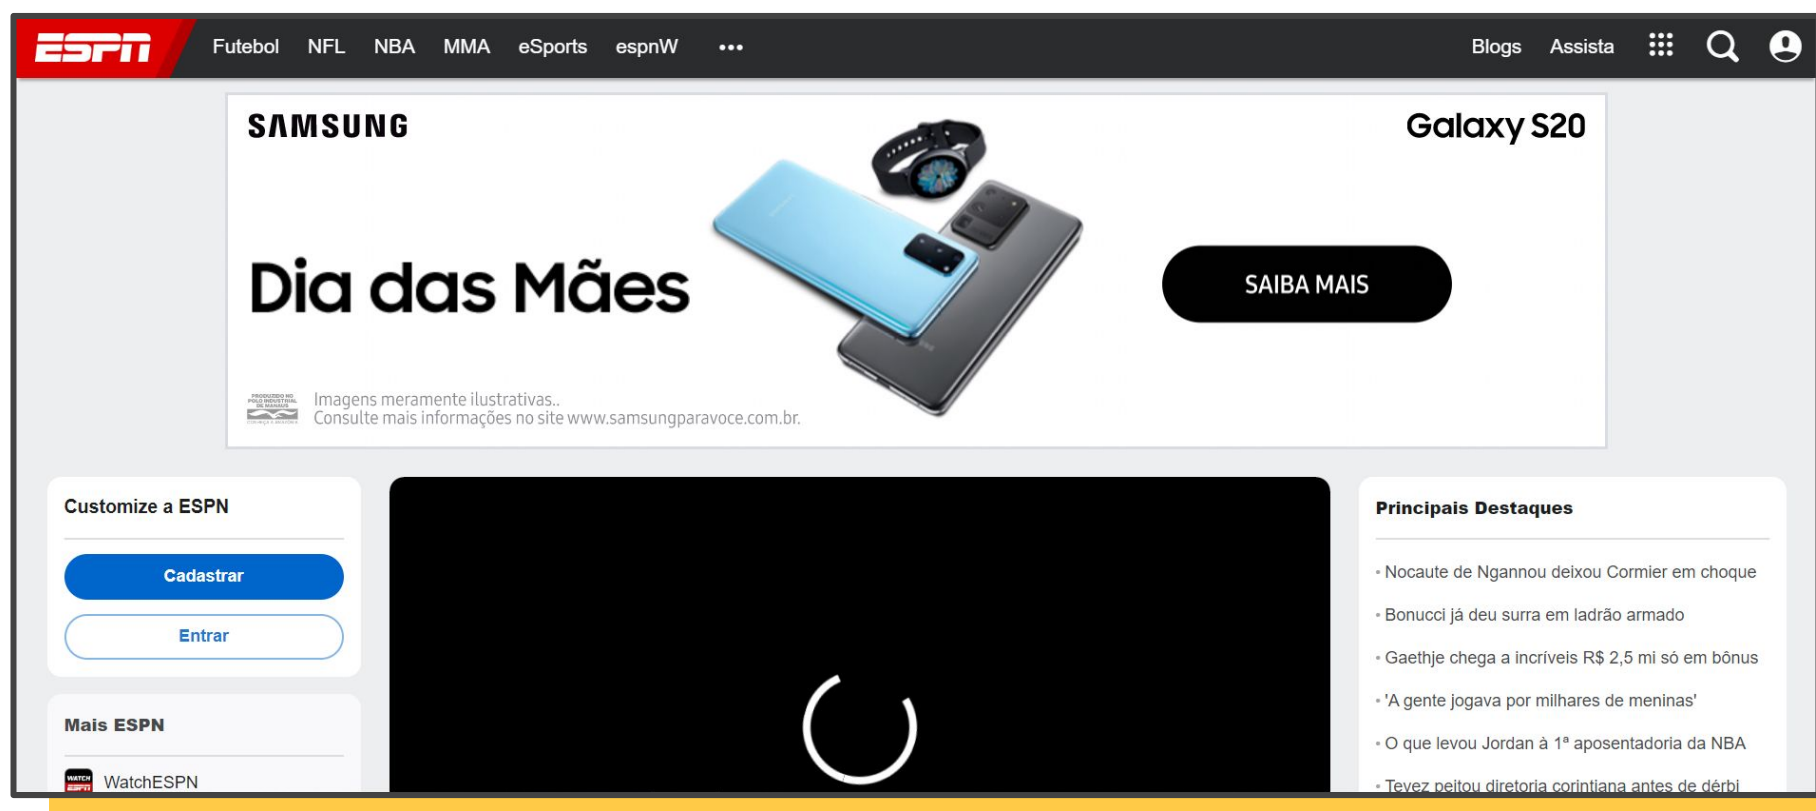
ESPN Futebol NFL NBA MMA eSports espnW ••• Blogs Assista

SAMSUNG

Galaxy S20

Dia das Mães

SAIBA MAIS

Imagens meramente ilustrativas..
Consulte mais informações no site www.samsungparavoce.com.br.

Customize a ESPN

Cadastrar

Entrar

Mais ESPN

WatchESPN

Principais Destaques

• Nocaute de Ngannou deixou Cormier em choque

• Bonucci já deu surra em ladrão armado

• Gaethje chega a incríveis R$ 2,5 mi só em bônus

• 'A gente jogava por milhares de meninas'

• O que levou Jordan à 1ª aposentadoria da NBA

• Tevez peitou diretoria corintiana antes de dérbi